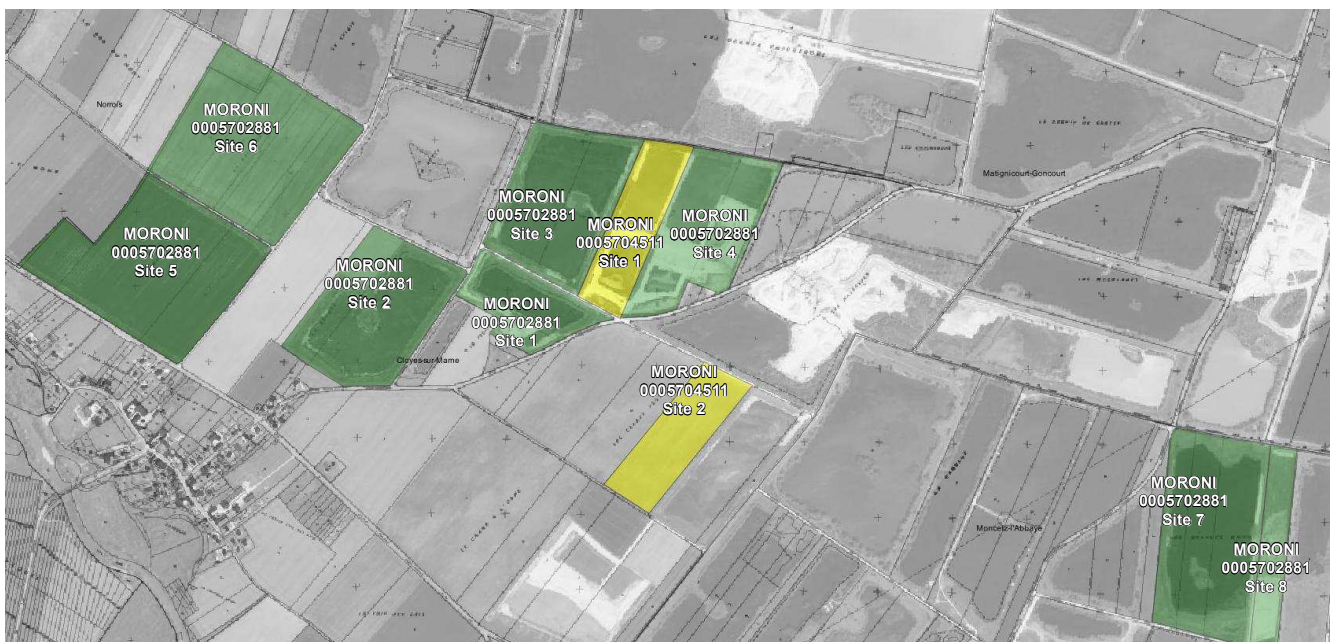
MORONI
0005702881
Site 6

Norrois

MORONI
0005702881
Site 5

MORONI
0005702881
Site 2

Cloyes-sur-Marne

MORONI
0005702881
Site 3

MORONI
0005704511
Site 1

MORONI
0005702881
Site 4

MORONI
0005702881
Site 1

MORONI
0005704511
Site 2

Matignicourt-Goncourt

Moncetz-l'Abbaye

MORONI
0005702881
Site 7

MORONI
0005702881
Site 8